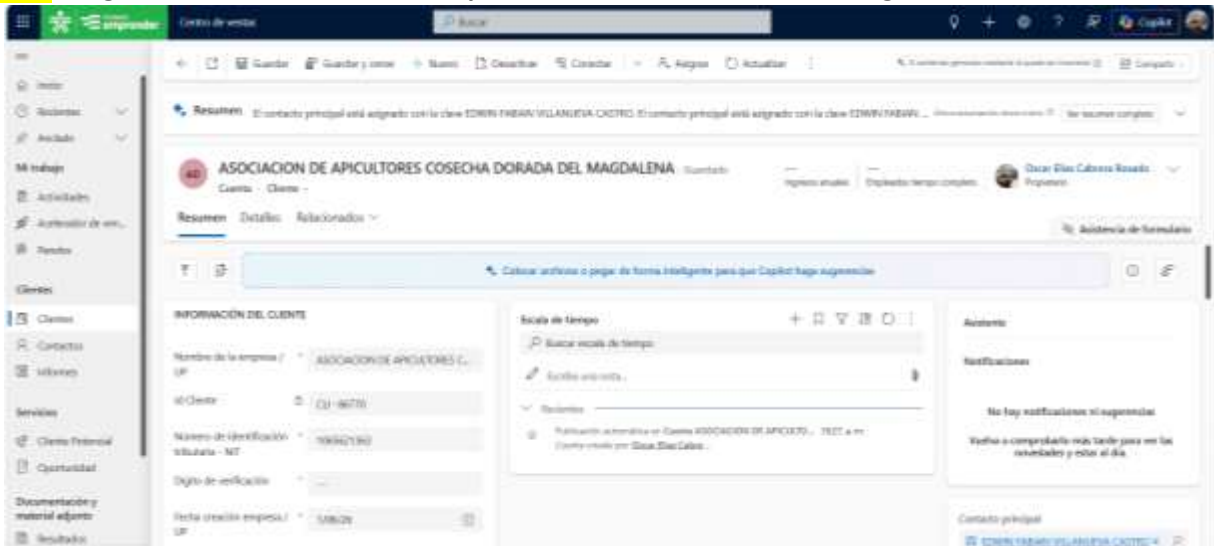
Emprender Centro de ventas Buscar Copilot

Inicio
Recientes
Anclado
Mi trabajo
Actividades
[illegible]
Paneles
Clientes
Clientes
Contactos
Informes
Servicios
Cliente Potencial
Oportunidad
Documentación y material adjunto
Resultados

Guardar Guardar y cerrar Nuevo Desactivar Conectar Asignar Actualizar Compartir

Resumen El contacto principal está asignado con la clave EDWIN FABIAN VILLANUEVA CASTRO. El contacto principal está asignado con la clave EDWIN FABIAN ... Ver resumen completo

AD ASOCIACION DE APICULTORES COSECHA DORADA DEL MAGDALENA Guardado
Cuenta · Cliente

Ingresos anuales Empleados tiempo completo Oscar Elias Cabrera Rosado Propietario

Resumen Detalles Relacionados

Asistencia de formulario

Colocar archivos o pegar de forma inteligente para que Copilot haga sugerencias

INFORMACIÓN DEL CLIENTE
Nombre de la empresa / UP * ASOCIACION DE APICULTORES C...
Id Cliente CLI-86770
Numero de Identificación tributaria - NIT * 900942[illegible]
Digito de verificación * ---
Fecha creación empresa / UP * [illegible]

Escala de tiempo
Buscar escala de tiempo
Escribir una nota...
Recientes
Publicación automática en Cuenta ASOCIACION DE APICULTO... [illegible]
Cuenta creado por Oscar Elias Cabre...

Asistente
Notificaciones
No hay notificaciones ni sugerencias
Vuelva a comprobarlo más tarde para ver las novedades y estar al día.

Contacto principal
EDWIN FABIAN VILLANUEVA CASTRO